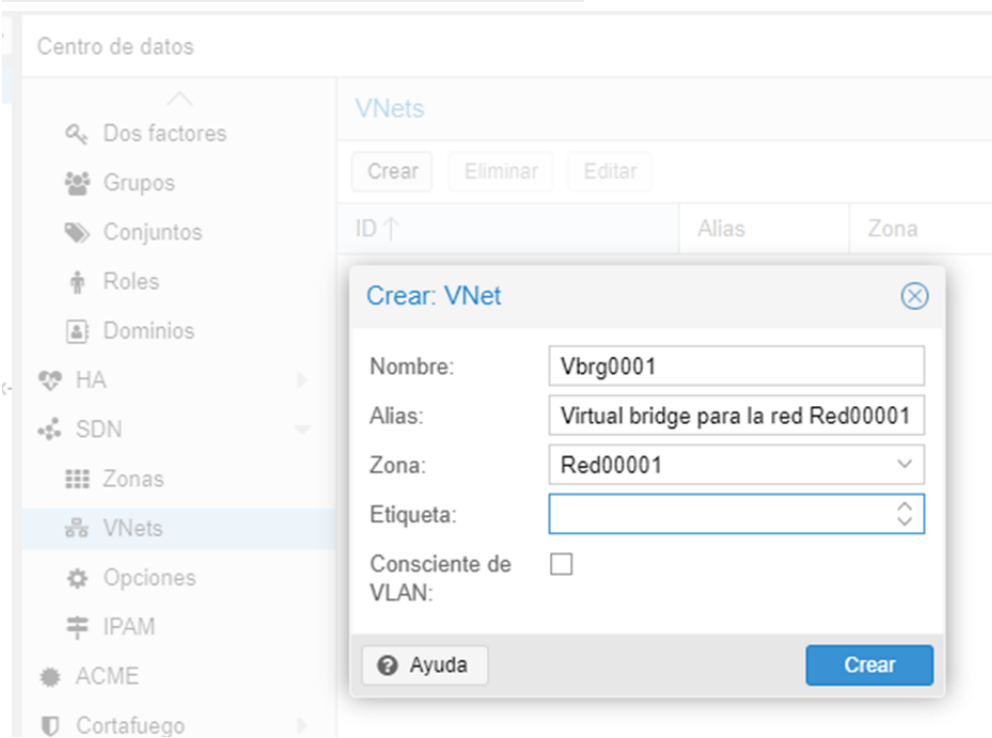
Centro de datos

Dos factores
Grupos
Conjuntos
Roles
Dominios
HA
SDN
Zonas
VNets
Opciones
IPAM
ACME
Cortafuego

VNets

Crear
Eliminar
Editar

| ID ↑ | Alias | Zona |
|---|---|---|

Crear: VNet

Nombre: Vbrg0001
Alias: Virtual bridge para la red Red00001
Zona: Red00001
Etiqueta:
Consciente de VLAN:

Ayuda
Crear